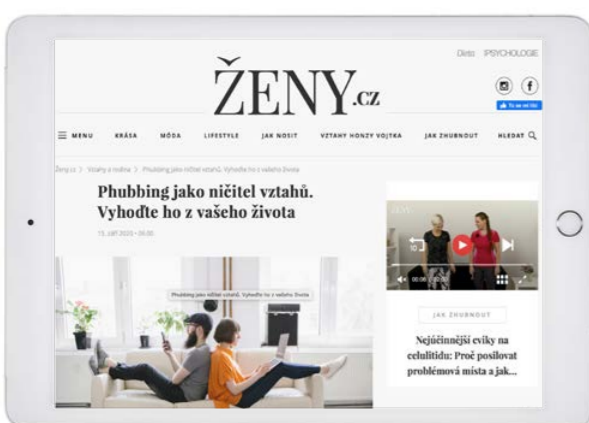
Dieta PSYCHOLOGIE

ŽENY.cz

To se mi líbí

MENU KRÁSA MÓDA LIFESTYLE JAK NOSIT VZTAHY HONZY VOJTKA JAK ZHUBNOUT HLEDAT

Ženy.cz > Vztahy a rodina > Phubbing jako ničitel vztahů. Vyhoďte ho z vašeho života

Phubbing jako ničitel vztahů. Vyhoďte ho z vašeho života

15. září 2020 - 06:00

Phubbing jako ničitel vztahů. Vyhoďte ho z vašeho života

JAK ZHUBNOUT

Nejúčinnější cviky na celulitidu: Proč posilovat problémová místa a jak...